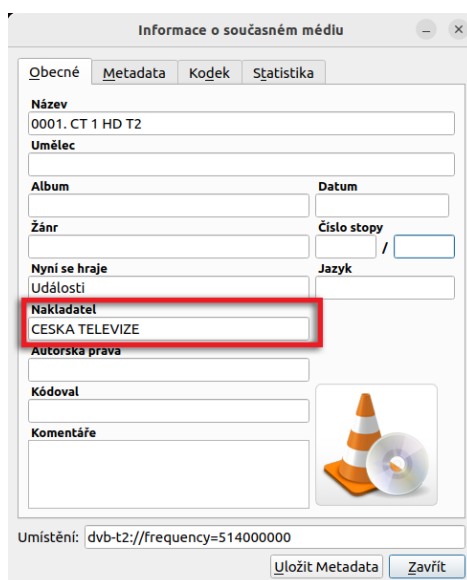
Informace o současném médiu

Obecné | Metadata | Kodek | Statistika

Název
0001. CT 1 HD T2

Umělec

Album

Datum

Žánr

Číslo stopy

/

Nyní se hraje
Události

Jazyk

Nakladatel
CESKA TELEVIZE

Autorská práva

Kódoval

Komentáře

Umístění: dvb-t2://frequency=514000000

Uložit Metadata
Zavřít